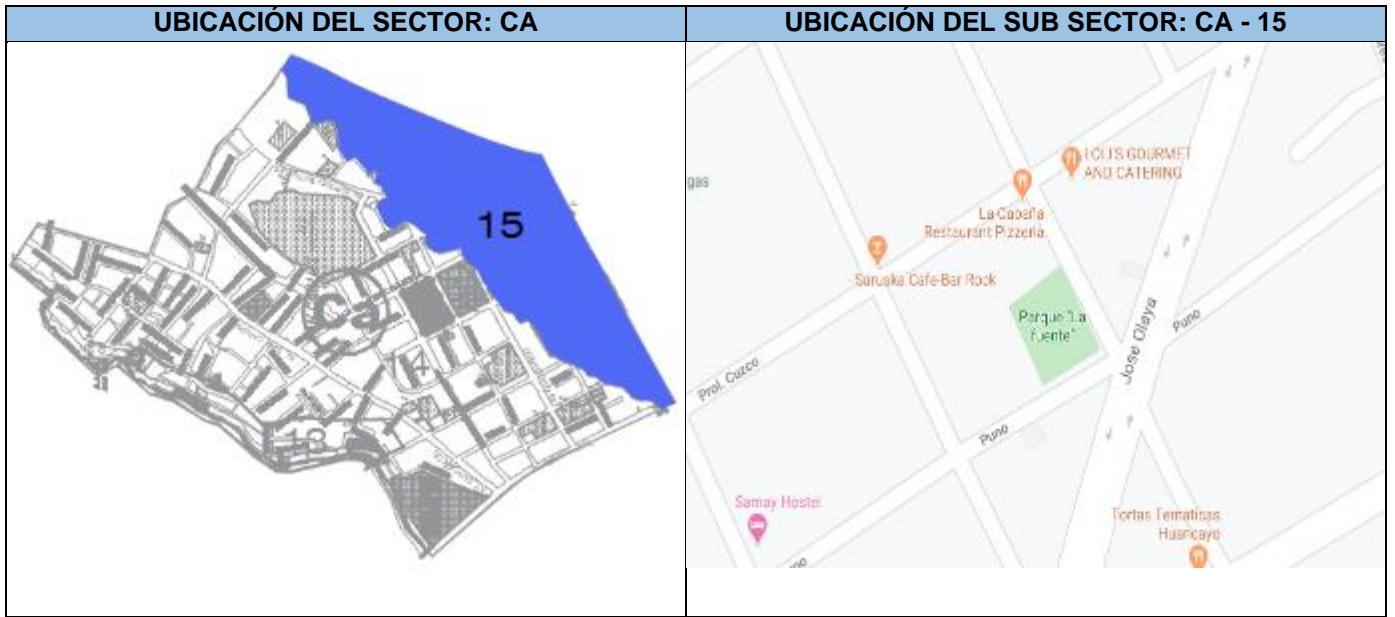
| UBICACIÓN DEL SECTOR: CA | UBICACIÓN DEL SUB SECTOR: CA - 15 |
|---|---|
| 15<br>Ca<br>14<br>13 | gas<br>LOLI'S GOURMET AND CATERING<br>La Cabaña Restaurant Pizzeria<br>Suruska Cafe-Bar Rock<br>Parque "La fuente"<br>Jose Olaya<br>Puno<br>Prol. Cuzco<br>Puno<br>Samay Hostel<br>Tortas Tematicas Huancayo |
| | |